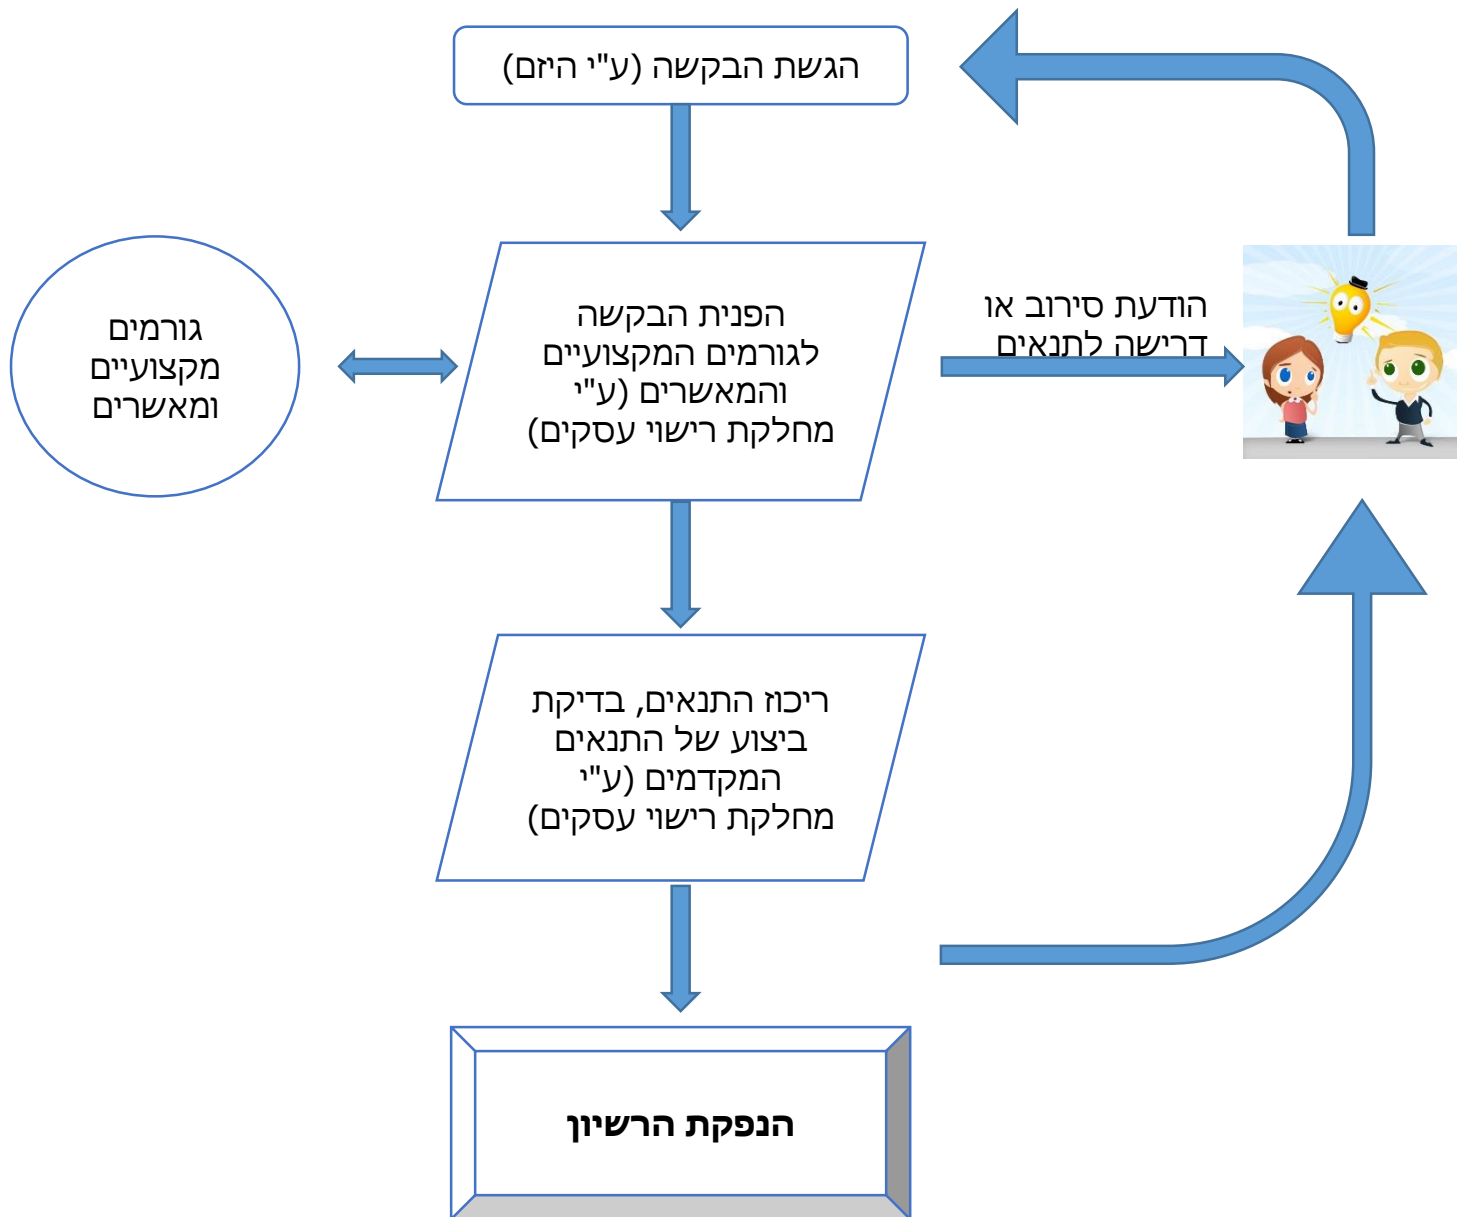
הגשת הבקשה (ע"י היזם)

גורמים מקצועיים ומאשרים

הפנית הבקשה לגורמים המקצועיים והמאשרים (ע"י מחלקת רישוי עסקים)

הודעת סירוב או דרישה לתנאים

ריכוז התנאים, בדיקת ביצוע של התנאים המקדמים (ע"י מחלקת רישוי עסקים)

הנפקת הרשיון